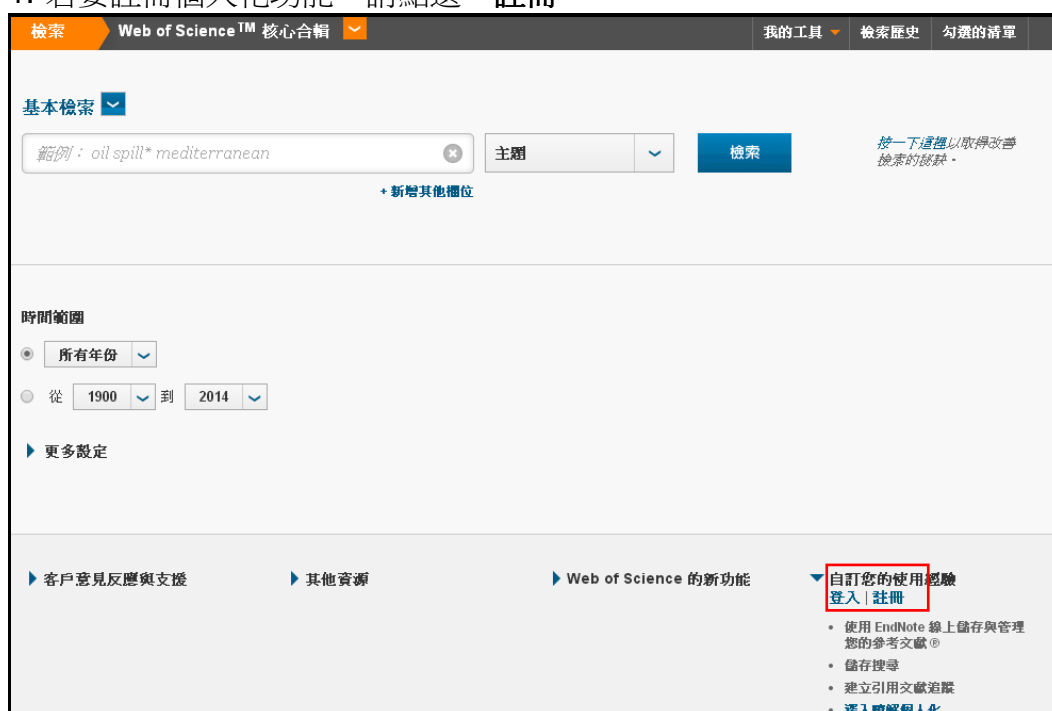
1. 若要註冊個人化功能，請點選「註冊」

檢索 Web of Science™ 核心合輯

我的工具 檢索歷史 勾選的清單

基本檢索

範例： oil spill* mediterranean

主題

檢索

按一下這裡以取得改善檢索的秘訣。

+ 新增其他欄位

時間範圍

所有年份

從 1900 到 2014

更多設定

客戶意見反應與支援

其他資源

Web of Science 的新功能

自訂您的使用經驗
登入 | 註冊

• 使用 EndNote 線上儲存與管理您的參考文獻®
• 儲存搜尋
• 建立引用文獻追蹤
• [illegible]